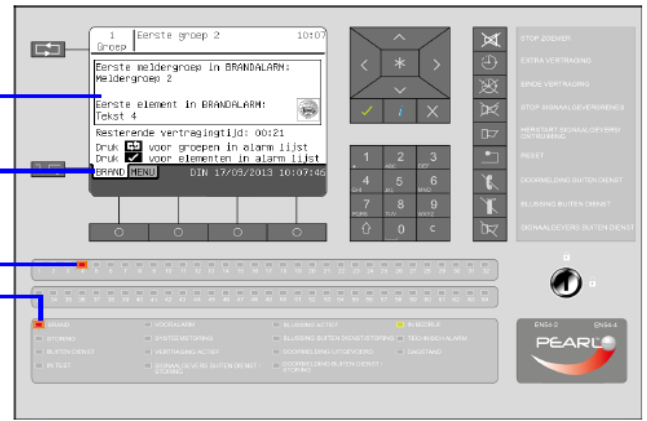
1 Groep | Eerste groep 2 10:07

Eerste meldergroep in BRANDALARM:
Meldergroep 2

Eerste element in BRANDALARM:
Tekst 4

Resterende vertragingtijd: 00:21
Druk voor groepen in alarm lijst
Druk voor elementen in alarm lijst

BRAND MENU DIN 17/09/2013 10:07:46

STOP ZOEMER
EXTRA VERTRAGING
BEIDE VERTRAGING
STOP SIGNAALGEVER/SIRENES
HERSTART SIGNAALGEVERS/ ONTRUIMING
RESET
DOORMELDING BUITEN DIENST
BLUSSING BUITEN DIENST
SIGNAALGEVERS BUITEN DIENST

1 2 ABC 3 DEF
4 GHI 5 JKL 6 MNO
7 PQRS 8 TUV 9 WXYZ
0 C

BRAND
STORING
BUITEN DIENST
IN TEST
VOORALARM
SYSTEEMSTORING
VERTRAGING ACTIEF
SIGNAALGEVERS BUITEN DIENST / STORING
BLUSSING ACTIEF
BLUSSING BUITEN DIENST/STORING
DOORMELDING UITGEVOERD
DOORMELDING BUITEN DIENST / STORING
IN BEDRIJF
TECHNISCH ALARM
DAGSTAND

EN54-2 EN54-4
PEARL